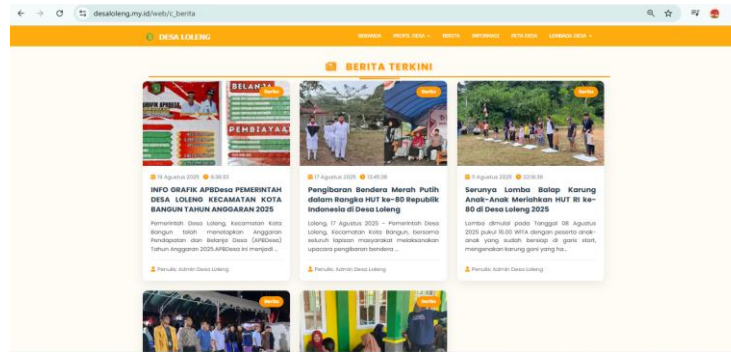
desaloleng.my.id/web/c_berita

DESA LOLENG

BERANDA PROFIL DESA BERITA INFORMASI PETA DESA LEMBAGA DESA

BERITA TERKINI

BELANJA
PEMBIAYAAN

Berita

19 Agustus 2025 6:38:33

INFO GRAFIK APBDesa PEMERINTAH DESA LOLENG KECAMATAN KOTA BANGUN TAHUN ANGGARAN 2025

Pemerintah Desa Loleng, Kecamatan Kota Bangun telah menetapkan Anggaran Pendapatan dan Belanja Desa (APBDesa) Tahun Anggaran 2025.APBDesa ini menjadi ...

Penulis: Admin Desa Loleng

Berita

17 Agustus 2025 13:45:28

Pengibaran Bendera Merah Putih dalam Rangka HUT ke-80 Republik Indonesia di Desa Loleng

Loleng, 17 Agustus 2025 – Pemerintah Desa Loleng, Kecamatan Kota Bangun, bersama seluruh lapisan masyarakat melaksanakan upacara pengibaran bendera ...

Penulis: Admin Desa Loleng

Berita

11 Agustus 2025 22:16:39

Serunya Lomba Balap Karung Anak-Anak Meriahkan HUT RI ke-80 di Desa Loleng 2025

Lomba dimulai pada Tanggal 08 Agustus 2025 pukul 15.00 WITA dengan peserta anak-anak yang sudah bersiap di garis start, mengenakan karung goni yang ha...

Penulis: Admin Desa Loleng

Berita

Berita